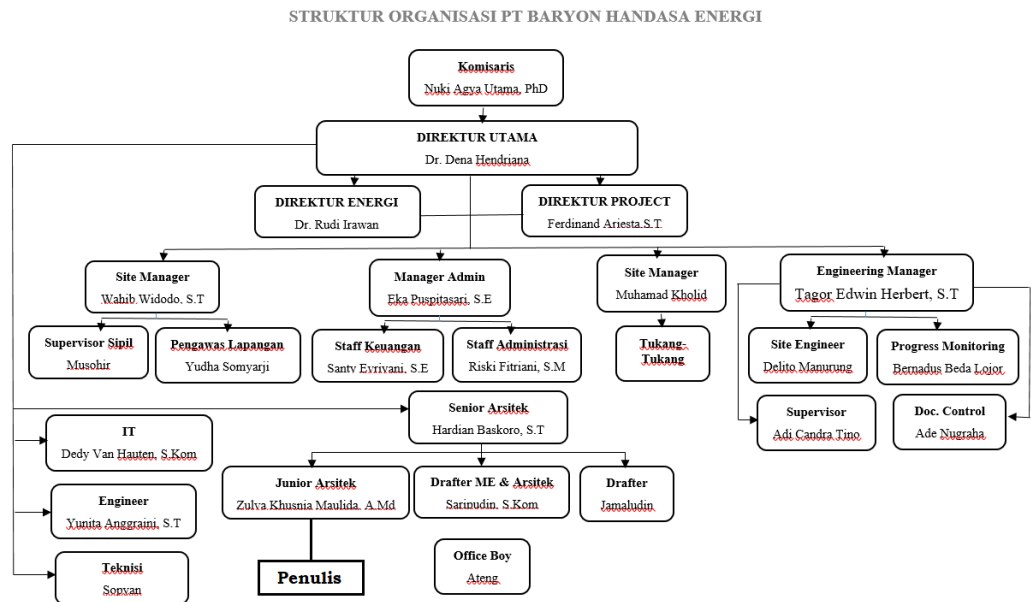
STRUKTUR ORGANISASI PT BARYON HANDASA ENERGI

Komisaris
Nuki Agya Utama, PhD

DIREKTUR UTAMA
Dr. Dena Hendriana

DIREKTUR ENERGI
Dr. Rudi Irawan

DIREKTUR PROJECT
Ferdinand Ariesta.S.T.

Site Manager
Wahib.Widodo, S.T

Manager Admin
Eka Puspitasari, S.E

Site Manager
Muhamad Kholid

Engineering Manager
Tagor Edwin Herbert, S.T

Supervisor Sipil
Musohir

Pengawas Lapangan
Yudha Somyarji

Staff Keuangan
Santy Evriyani, S.E

Staff Administrasi
Riski Fitriani, S.M

Tukang-Tukang

Site Engineer
Delito Manurung

Progress Monitoring
Bernadus Beda Lojor

Supervisor
Adi Candra Tino

Doc. Control
Ade Nugraha

Senior Arsitek
Hardian Baskoro, S.T

IT
Dedy Van Hauten, S.Kom

Junior Arsitek
Zulva Khusnia Maulida, A.Md

Drafter ME & Arsitek
Saripudin, S.Kom

Drafter
Jamaludin

Engineer
Yunita Anggraini, S.T

Penulis

Office Boy
Ateng

Teknisi
Sopyan